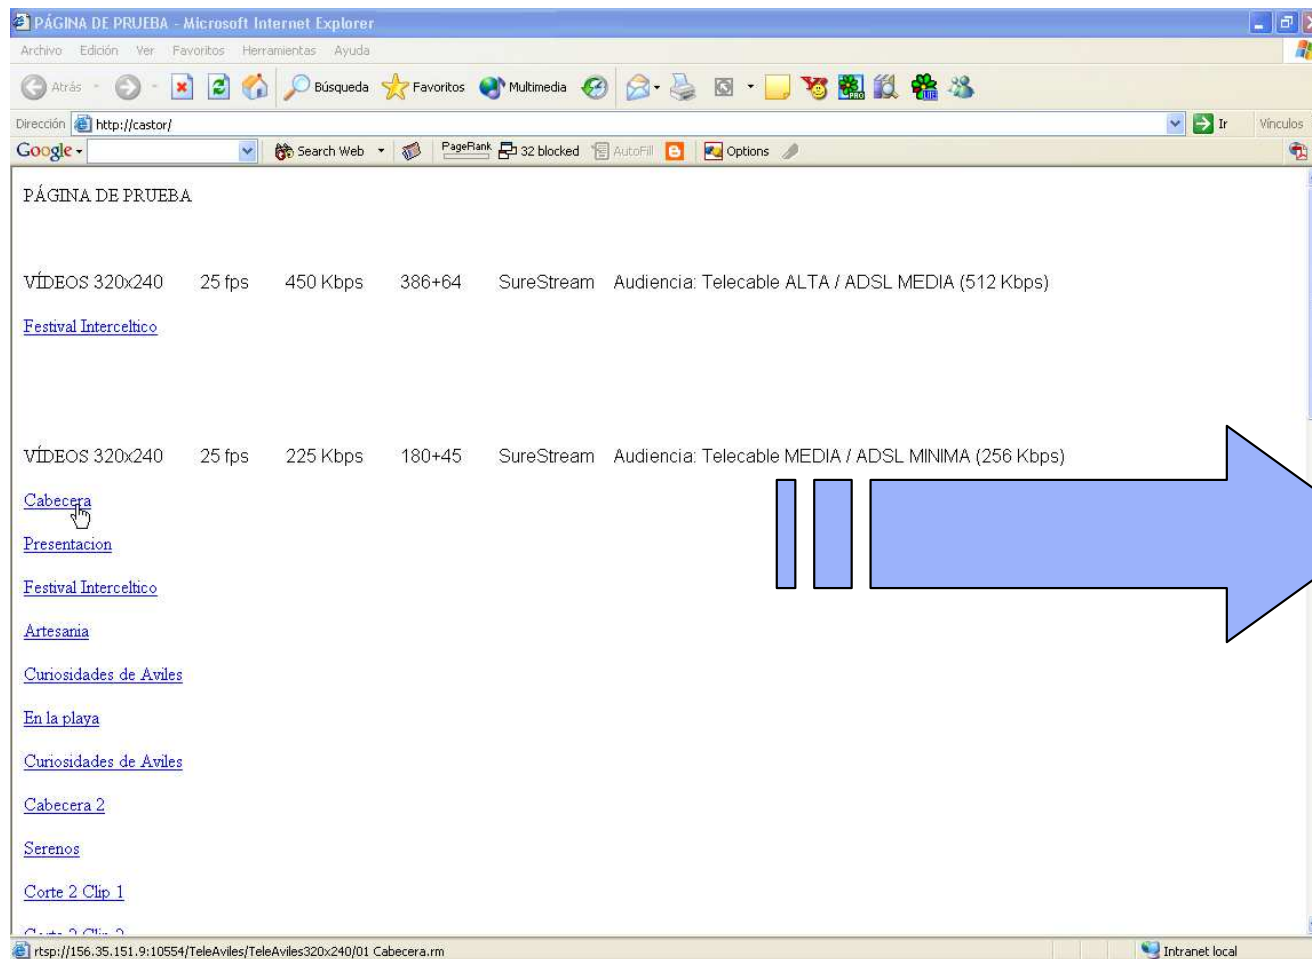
PÁGINA DE PRUEBA - Microsoft Internet Explorer

Archivo Edición Ver Favoritos Herramientas Ayuda

Atrás Búsqueda Favoritos Multimedia

Dirección http://castor/ Ir Vínculos

Google Search Web PageRank 32 blocked AutoFill Options

PÁGINA DE PRUEBA

VÍDEOS 320x240 25 fps 450 Kbps 386+64 SureStream Audiencia: Telecable ALTA / ADSL MEDIA (512 Kbps)

Festival Interceltico

VÍDEOS 320x240 25 fps 225 Kbps 180+45 SureStream Audiencia: Telecable MEDIA / ADSL MINIMA (256 Kbps)

Cabecera

Presentacion

Festival Interceltico

Artesania

Curiosidades de Aviles

En la playa

Curiosidades de Aviles

Cabecera 2

Serenos

Corte 2 Clip 1

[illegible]

rtsp://156.35.151.9:10554/TeleAviles/TeleAviles320x240/01 Cabecera.rm

Intranet local